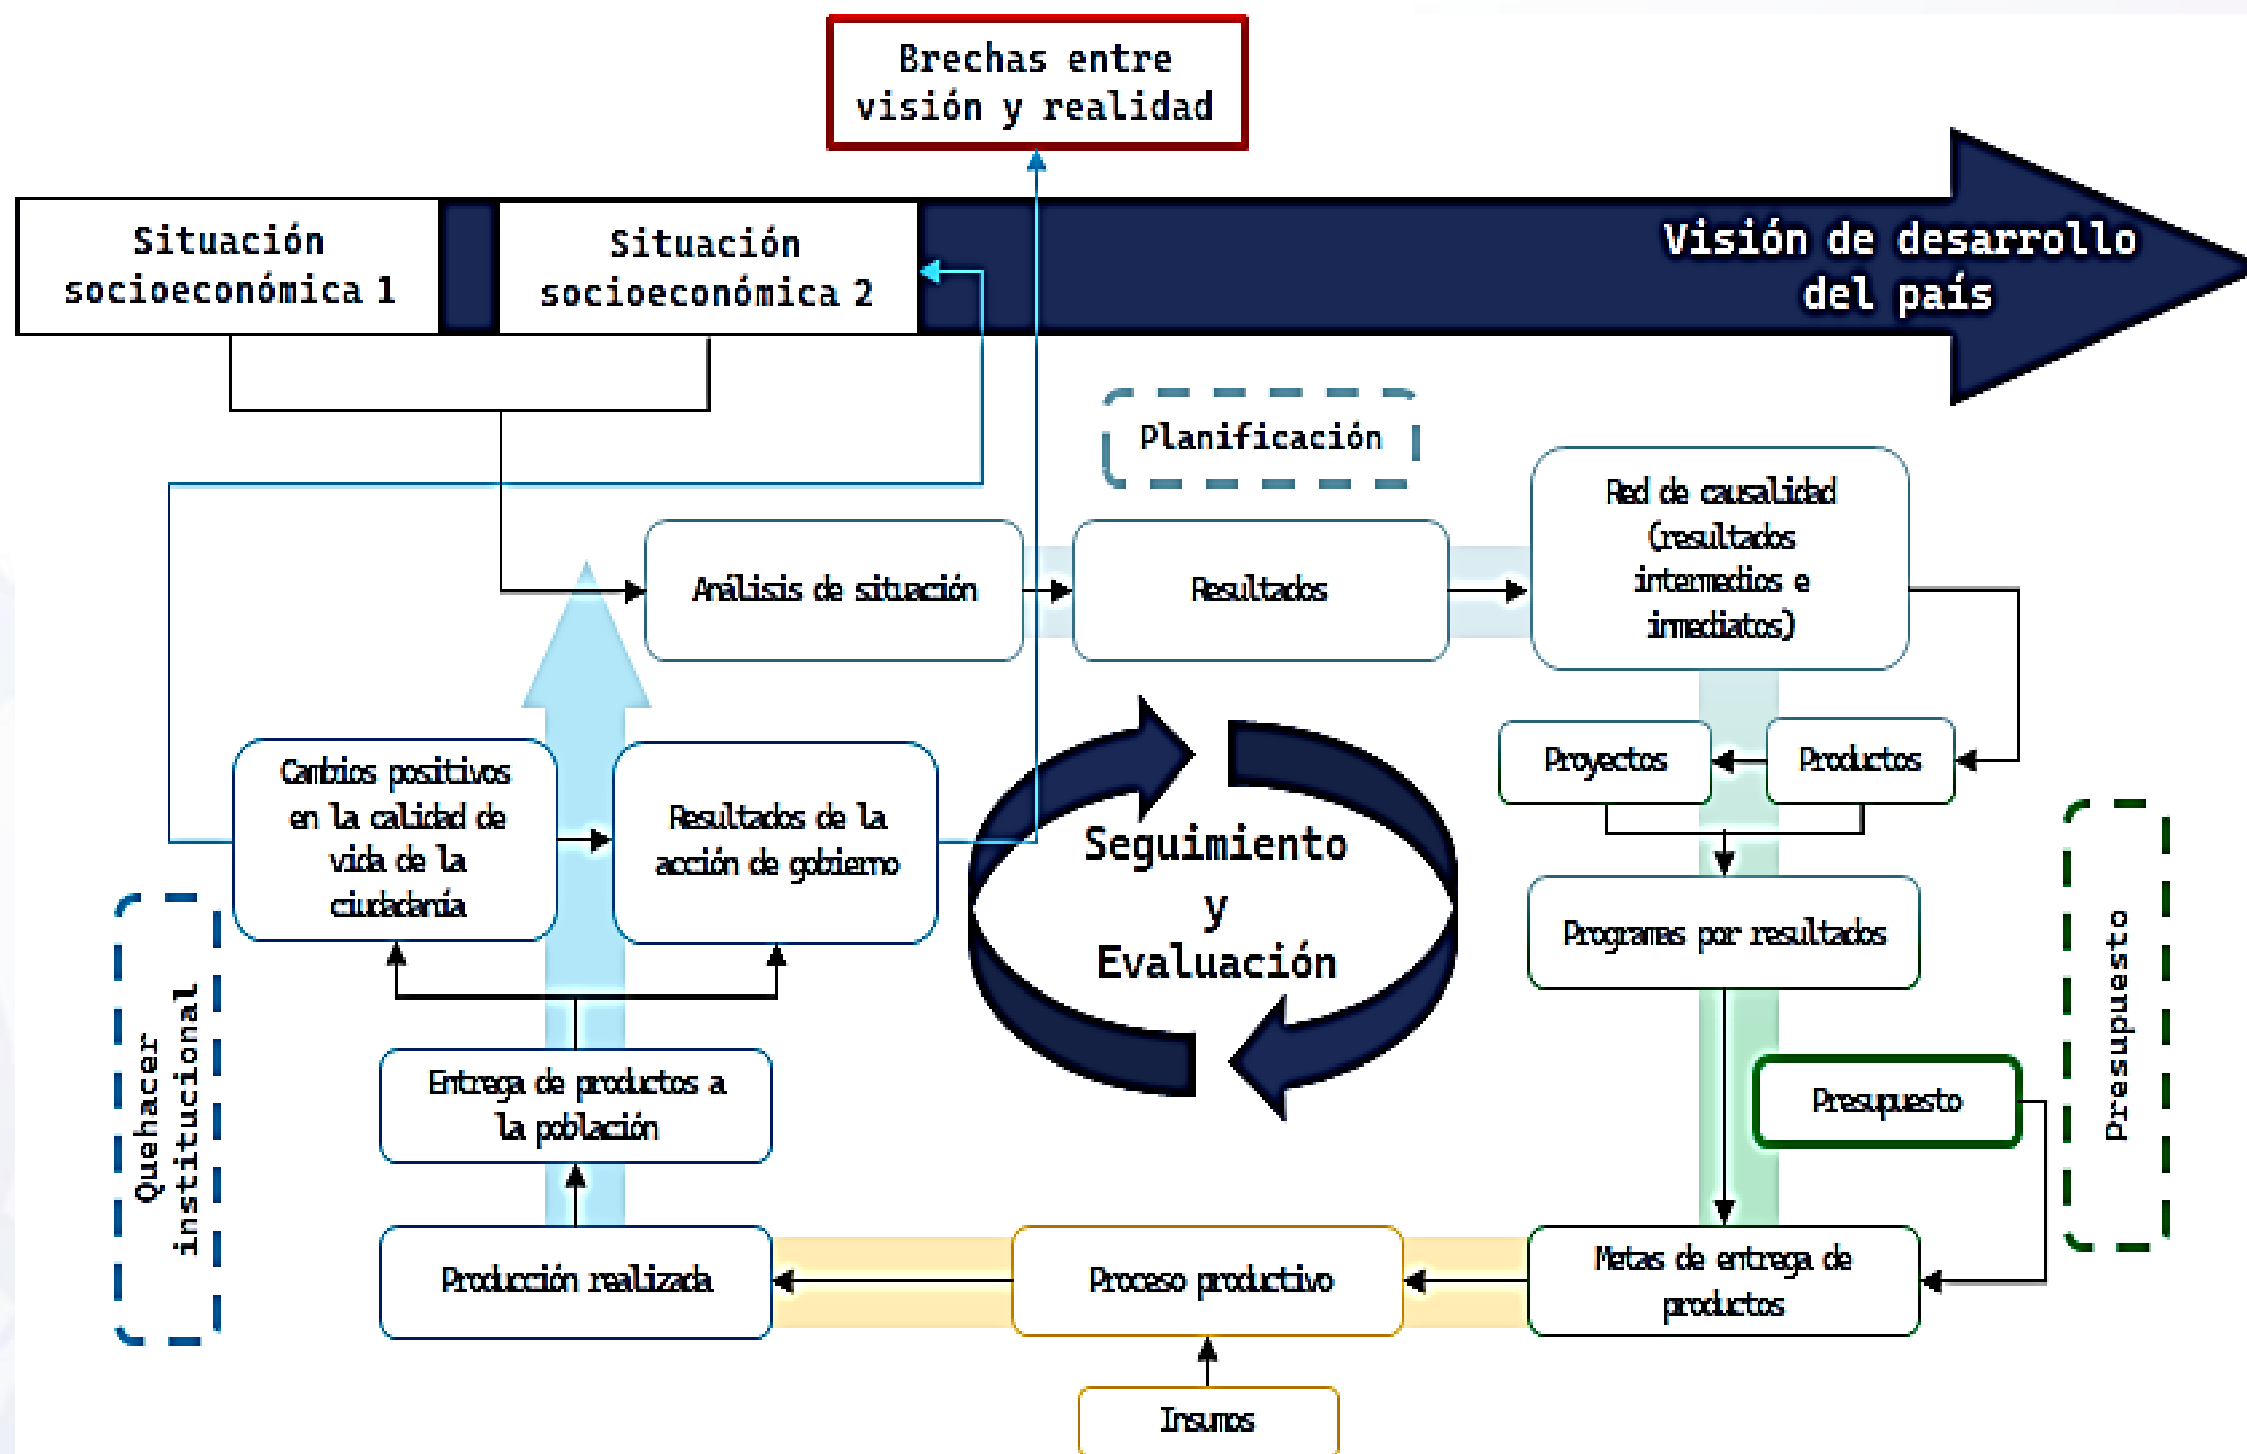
Brechas entre visión y realidad

Situación socioeconómica 1

Situación socioeconómica 2

Visión de desarrollo del país

Planificación

Análisis de situación

Resultados

Red de causalidad (resultados intermedios e inmediatos)

Proyectos

Productos

Cambios positivos en la calidad de vida de la ciudadanía

Resultados de la acción de gobierno

Seguimiento y Evaluación

Programas por resultados

Presupuesto

Quehacer institucional

Entrega de productos a la población

Presupuesto

Producción realizada

Proceso productivo

Metas de entrega de productos

Insumos